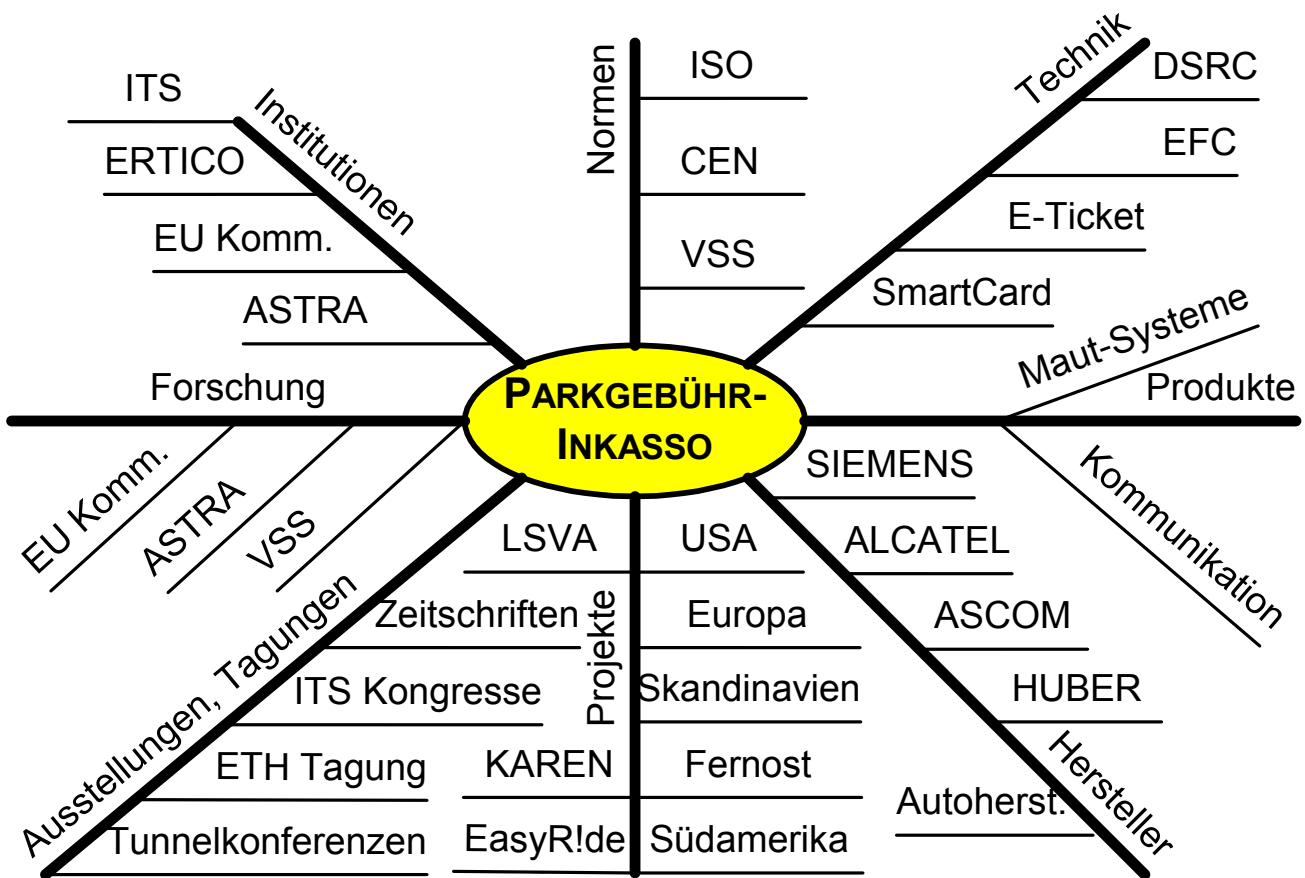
PARKGEBÜHR-INKASSO

Institutionen
ITS
ERTICO
EU Komm.
ASTRA

Normen
ISO
CEN
VSS

Technik
DSRC
EFC
E-Ticket
SmartCard

Maut-Systeme
Produkte
Kommunikation

Forschung
EU Komm.
ASTRA
VSS

Hersteller
SIEMENS
ALCATEL
ASCOM
HUBER
Autoherst.

Projekte
LSVA
KAREN
EasyR!de
USA
Europa
Skandinavien
Fernost
Südamerika

Ausstellungen, Tagungen
Zeitschriften
ITS Kongresse
ETH Tagung
Tunnelkonferenzen